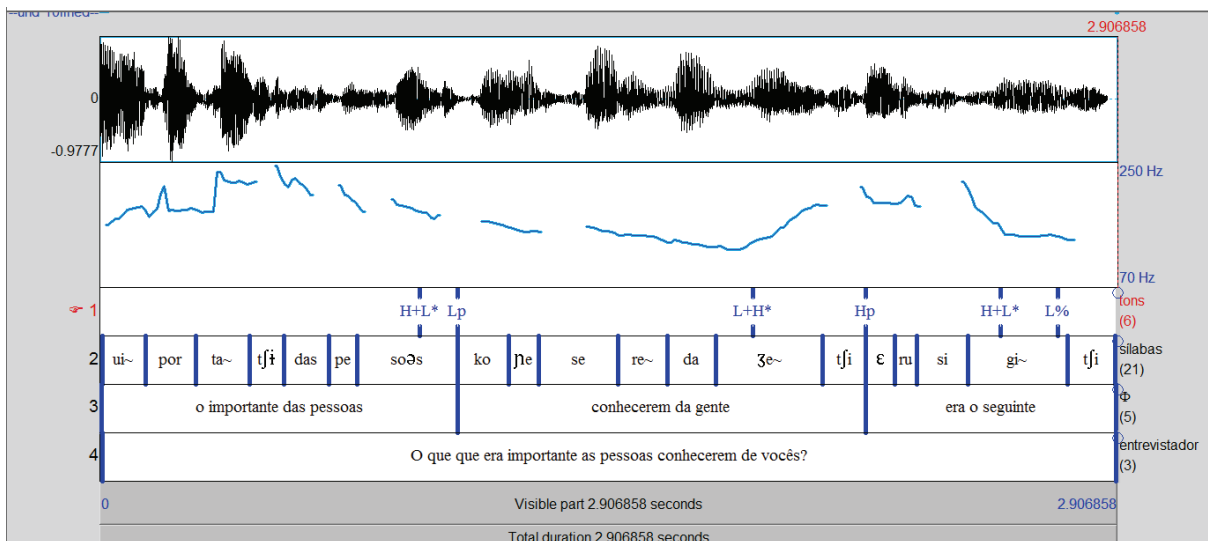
=und–rolfmed=
2.906858
0
-0.9777
250 Hz
70 Hz
1
H+L* Lp
L+H*
Hp
H+L* L%
tons
(6)
2
ui~ por ta~ tʃɨ das pe soəs ko ɲe se re~ da ʒe~ tʃi ɛ ru si gi~ tʃi
sílabas
(21)
3
o importante das pessoas
conhecerem da gente
era o seguinte
Φ
(5)
4
O que que era importante as pessoas conhecerem de vocês?
entrevistador
(3)
0
Visible part 2.906858 seconds
2.906858
Total duration 2.906858 seconds